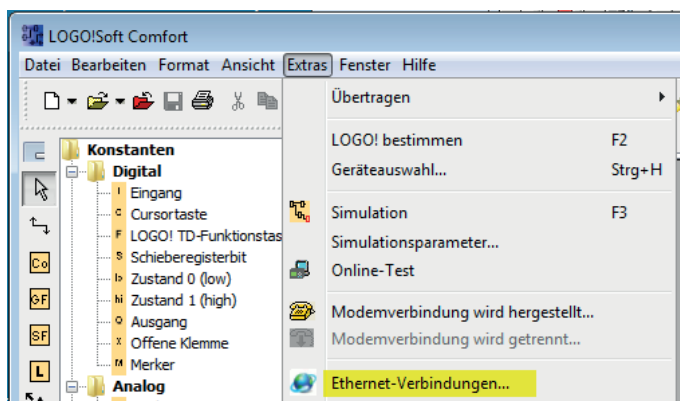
LOGO!Soft Comfort

Datei Bearbeiten Format Ansicht Extras Fenster Hilfe

Co
GF
SF
L

Konstanten
Digital
I Eingang
C Cursortaste
F LOGO! TD-Funktionstas
S Schieberegisterbit
lo Zustand 0 (low)
hi Zustand 1 (high)
Q Ausgang
X Offene Klemme
M Merker
Analog

Übertragen
LOGO! bestimmen F2
Geräteauswahl... Strg+H
Simulation F3
Simulationsparameter...
Online-Test
Modemverbindung wird hergestellt...
Modemverbindung wird getrennt...
Ethernet-Verbindungen...